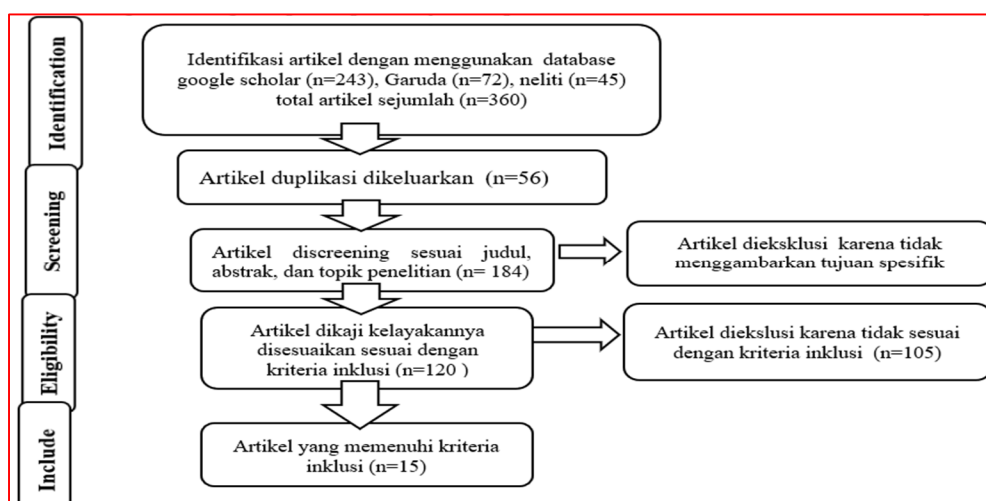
Identification

Identifikasi artikel dengan menggunakan database google scholar (n=243), Garuda (n=72), neliti (n=45) total artikel sejumlah (n=360)

Screening

Artikel duplikasi dikeluarkan (n=56)

Artikel discreening sesuai judul, abstrak, dan topik penelitian (n= 184)

Artikel dieksklusi karena tidak menggambarkan tujuan spesifik

Eligibility

Artikel dikaji kelayakannya disesuaikan sesuai dengan kriteria inklusi (n=120 )

Artikel diekslusi karena tidak sesuai dengan kriteria inklusi (n=105)

Include

Artikel yang memenuhi kriteria inklusi (n=15)